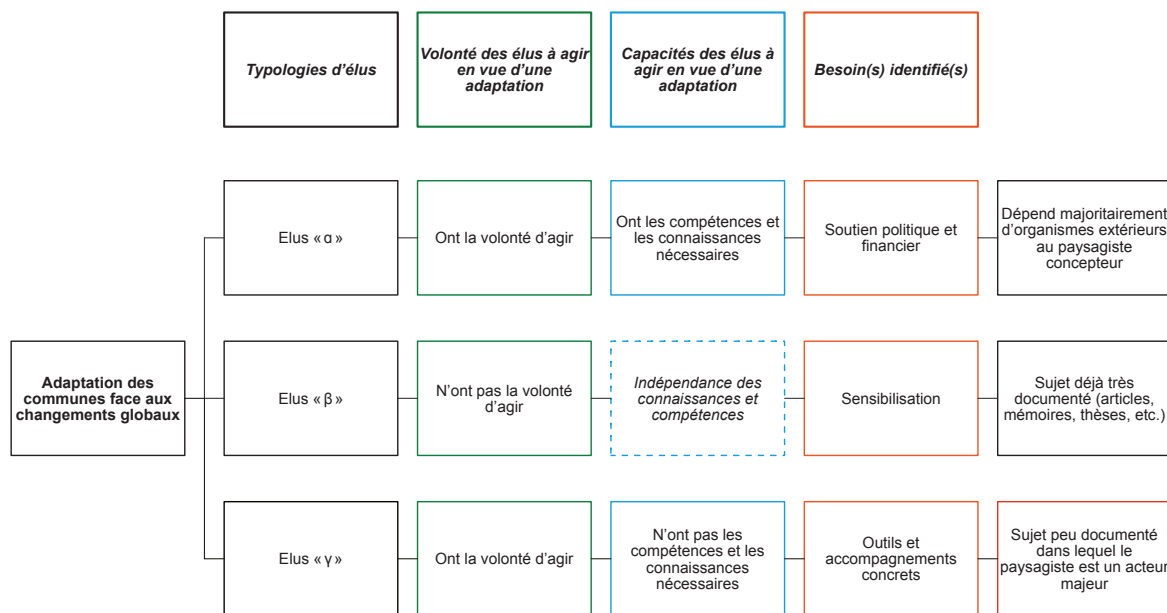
Typologies d'élus

Volonté des élus à agir en vue d'une adaptation

Capacités des élus à agir en vue d'une adaptation

Besoin(s) identifié(s)

Adaptation des communes face aux changements globaux

Elus « α »

Ont la volonté d'agir

Ont les compétences et les connaissances nécessaires

Soutien politique et financier

Dépend majoritairement d'organismes extérieurs au paysagiste concepteur

Elus « β »

N'ont pas la volonté d'agir

Indépendance des connaissances et compétences

Sensibilisation

Sujet déjà très documenté (articles, mémoires, thèses, etc.)

Elus « γ »

Ont la volonté d'agir

N'ont pas les compétences et les connaissances nécessaires

Outils et accompagnements concrets

Sujet peu documenté dans lequel le paysagiste est un acteur majeur